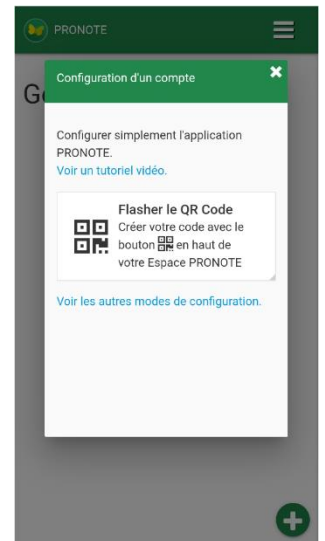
PRONOTE

Ge

Configuration d'un compte

Configurer simplement l'application PRONOTE.
Voir un tutoriel vidéo.

Flasher le QR Code
Créer votre code avec le bouton en haut de votre Espace PRONOTE

Voir les autres modes de configuration.